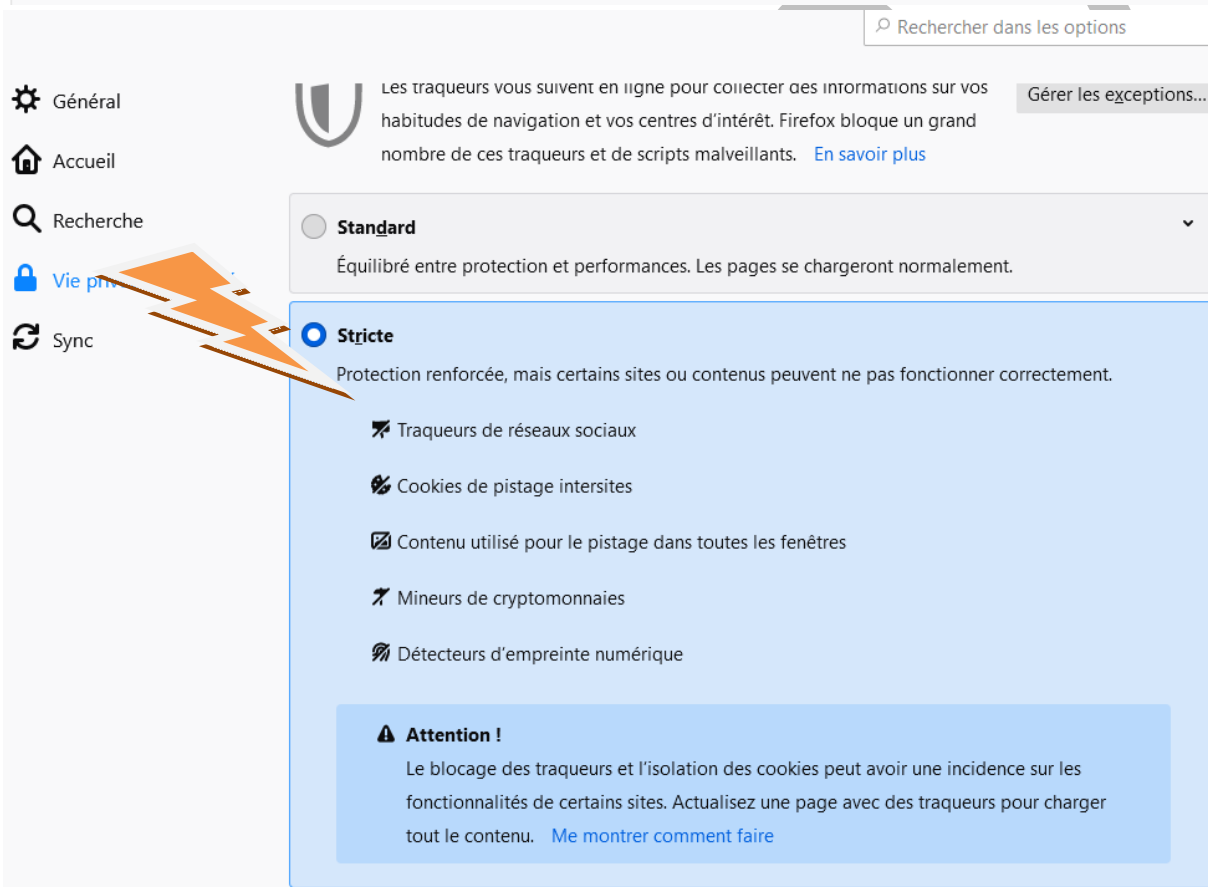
Rechercher dans les options

Général

Accueil

Recherche

Vie priv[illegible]

Sync

Les traqueurs vous suivent en ligne pour collecter des informations sur vos habitudes de navigation et vos centres d'intérêt. Firefox bloque un grand nombre de ces traqueurs et de scripts malveillants. En savoir plus

Gérer les exceptions…

Standard

Équilibré entre protection et performances. Les pages se chargeront normalement.

Stricte

Protection renforcée, mais certains sites ou contenus peuvent ne pas fonctionner correctement.

Traqueurs de réseaux sociaux

Cookies de pistage intersites

Contenu utilisé pour le pistage dans toutes les fenêtres

Mineurs de cryptomonnaies

Détecteurs d'empreinte numérique

Attention !

Le blocage des traqueurs et l'isolation des cookies peut avoir une incidence sur les fonctionnalités de certains sites. Actualisez une page avec des traqueurs pour charger tout le contenu. Me montrer comment faire